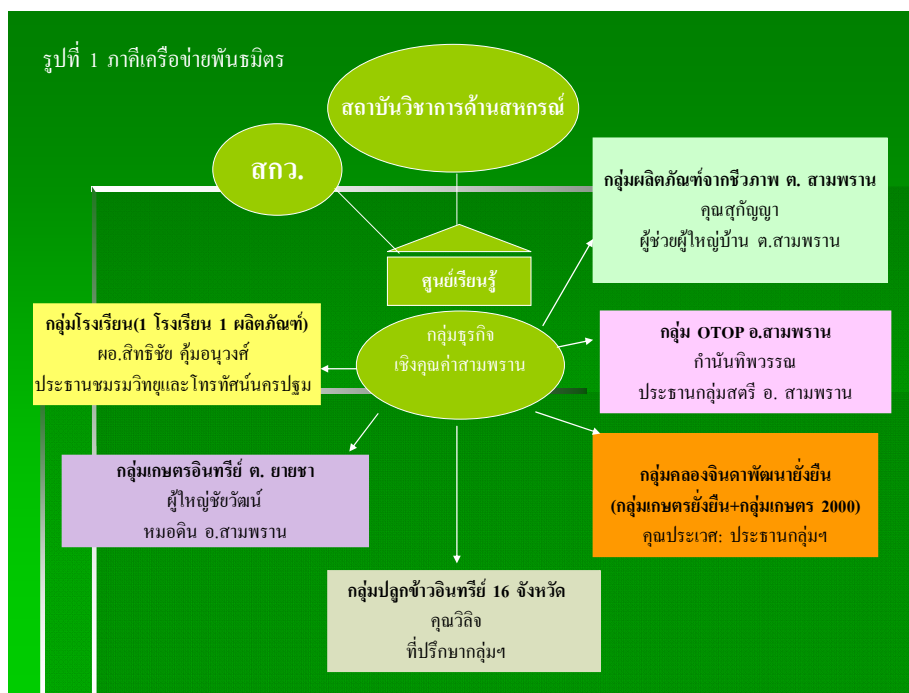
รูปที่ 1 ภาคีเครือข่ายพันธมิตร

สถาบันวิชาการด้านสหกรณ์

สกว.

ศูนย์เรียนรู้

กลุ่มผลิตภัณฑ์จากชีวภาพ ต. สามพราน
คุณสุกัญญา
ผู้ช่วยผู้ใหญ่บ้าน ต.สามพราน

กลุ่มโรงเรียน(1 โรงเรียน 1 ผลิตภัณฑ์)
ผอ.สิทธิชัย คุ้มอนุวงศ์
ประธานชมรมวิทยุและโทรทัศน์นครปฐม

กลุ่มธุรกิจ
เชิงคุณค่าสามพราน

กลุ่ม OTOP อ.สามพราน
กำนันทิพวรรณ
ประธานกลุ่มสตรี อ. สามพราน

กลุ่มเกษตรอินทรีย์ ต. ยายชา
ผู้ใหญ่ชัชวัฒน์
หมอดิน อ.สามพราน

กลุ่มคลองจินดาพัฒนายั่งยืน
(กลุ่มเกษตรยั่งยืน+กลุ่มเกษตร 2000)
คุณประเวศ: ประธานกลุ่มฯ

กลุ่มปลูกข้าวอินทรีย์ 16 จังหวัด
คุณวิลิจ
ที่ปรึกษากลุ่มฯ